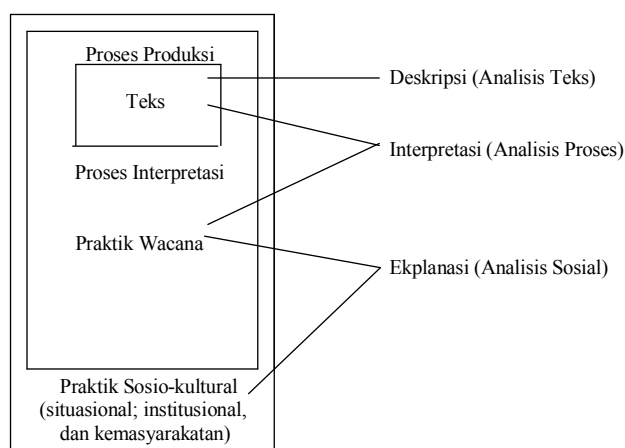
Proses Produksi

Teks

Proses Interpretasi

Praktik Wacana

Praktik Sosio-kultural (situasional; institusional, dan kemasyarakatan)

Deskripsi (Analisis Teks)

Interpretasi (Analisis Proses)

Ekplanasi (Analisis Sosial)